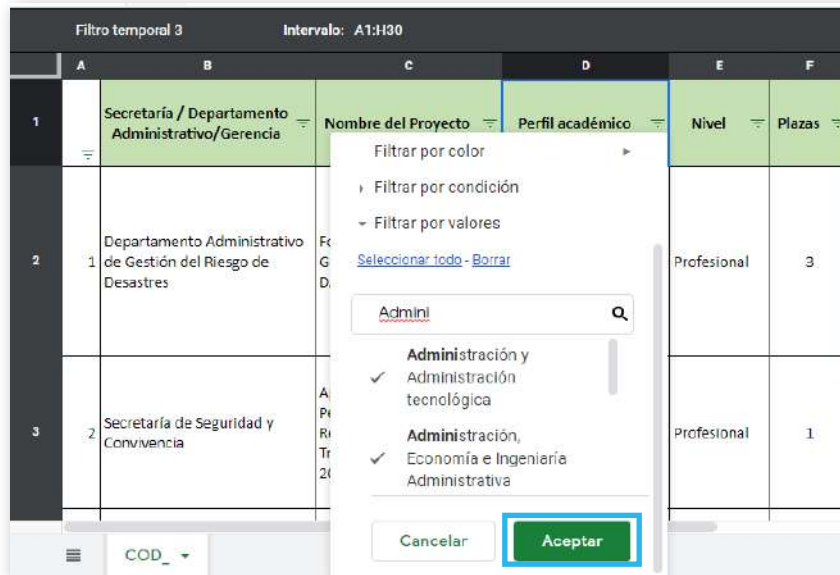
Filtro temporal 3 Intervalo: A1:H30

| | A | B | C | D | E | F |
|---|---|---|---|---|---|---|
| 1 | | Secretaría / Departamento Administrativo/Gerencia | Nombre del Proyecto | Perfil académico | Nivel | Plazas |
| 2 | 1 | Departamento Administrativo de Gestión del Riesgo de Desastres | Fo G D | | Profesional | 3 |
| 3 | 2 | Secretaría de Seguridad y Convivencia | A Pe Re Tr 20 | | Profesional | 1 |

Filtrar por color

Filtrar por condición

Filtrar por valores

Seleccionar todo - Borrar

Admini

✓ Administración y Administración tecnológica

✓ Administración, Economía e Ingeniaría Administrativa

Cancelar Aceptar

COD_